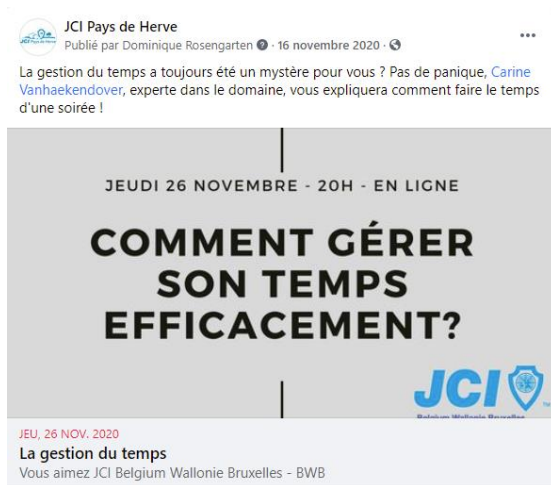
JCI Pays de Herve
Publié par Dominique Rosengarten · 16 novembre 2020 ·

La gestion du temps a toujours été un mystère pour vous ? Pas de panique, Carine Vanhaekendover, experte dans le domaine, vous expliquera comment faire le temps d'une soirée !

JEUDI 26 NOVEMBRE - 20H - EN LIGNE

COMMENT GÉRER SON TEMPS EFFICACEMENT?

JCI
Belgium Wallonie Bruxelles

JEU, 26 NOV. 2020
La gestion du temps
Vous aimez JCI Belgium Wallonie Bruxelles - BWB